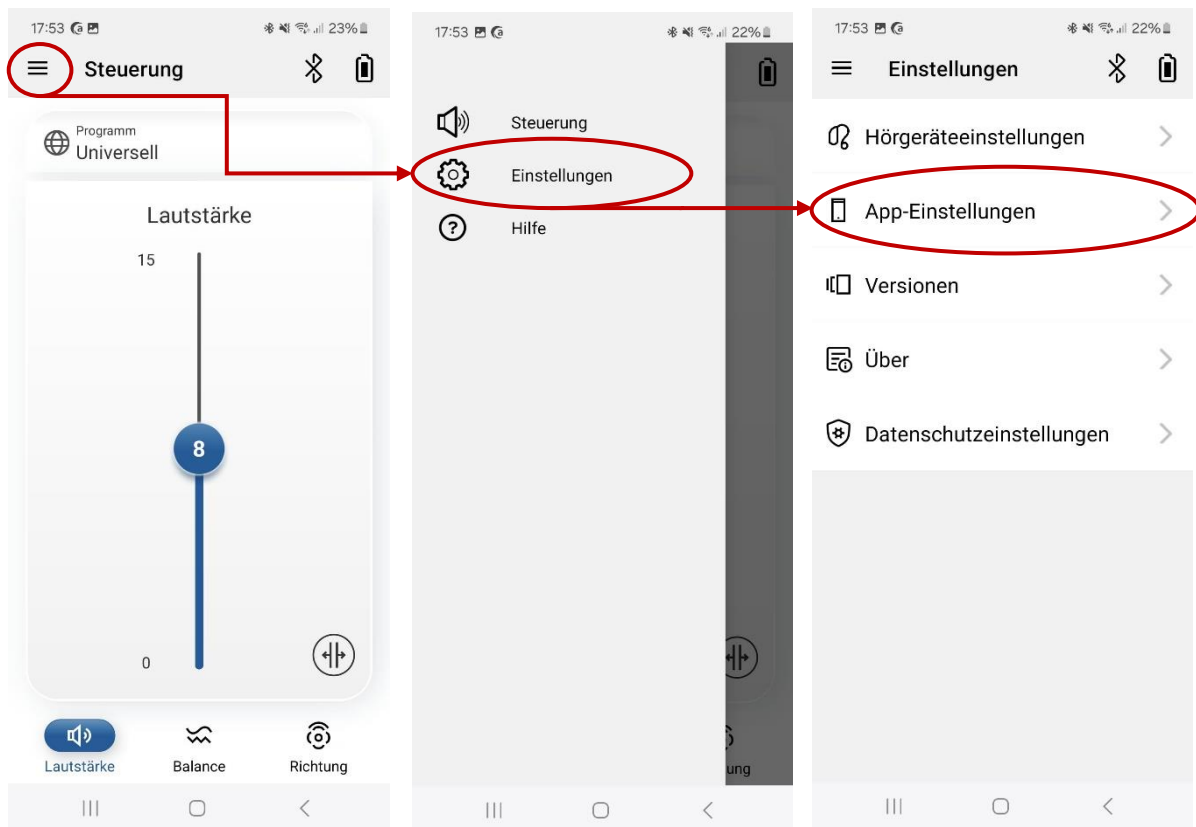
17:53 23%

Steuerung

Programm
Universell

Lautstärke

15

8

0

Lautstärke Balance Richtung

17:53 22%

Steuerung

Einstellungen

Hilfe

ung

17:53 22%

Einstellungen

Hörgeräteeinstellungen

App-Einstellungen

Versionen

Über

Datenschutzeinstellungen